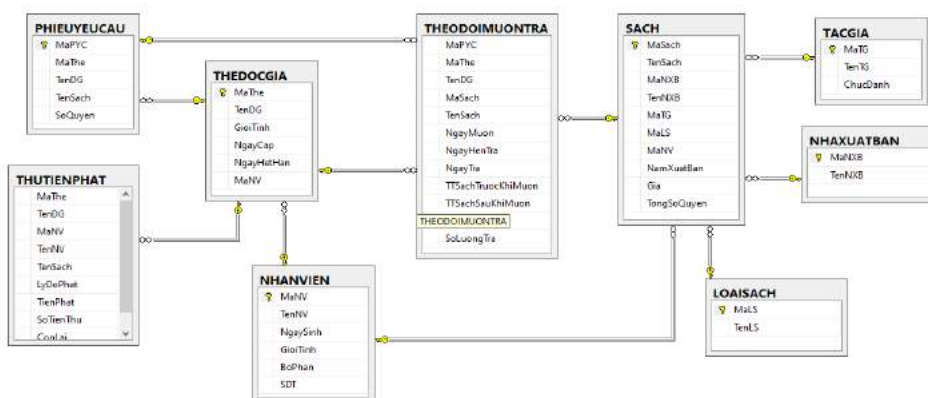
PHIEUYEUCAU
MaPYC
MaThe
TenDG
TenSach
SoQuyen

THEDOCGIA
MaThe
TenDG
GioiTinh
NgayCap
NgayHetHan
MaNV

THEODOIMUONTRA
MaPYC
MaThe
TenDG
MaSach
TenSach
NgayMuon
NgayHenTra
NgayTra
TTSachTruocKhiMuon
TTSachSauKhiMuon
THEODOIMUONTRA
SoLuongTra

SACH
MaSach
TenSach
MaNXB
TenNXB
MaTG
MaLS
MaNV
NamXuatBan
Gia
TongSoQuyen

TACGIA
MaTG
TenTG
ChucDanh

NHAXUATBAN
MaNXB
TenNXB

THUTIENPHAT
MaThe
TenDG
MaNV
TenNV
TenSach
LyDoPhat
TienPhat
SoTienThu
ConLai

NHANVIEN
MaNV
TenNV
NgaySinh
GioiTinh
BoPhan
SDT

LOAISACH
MaLS
TenLS